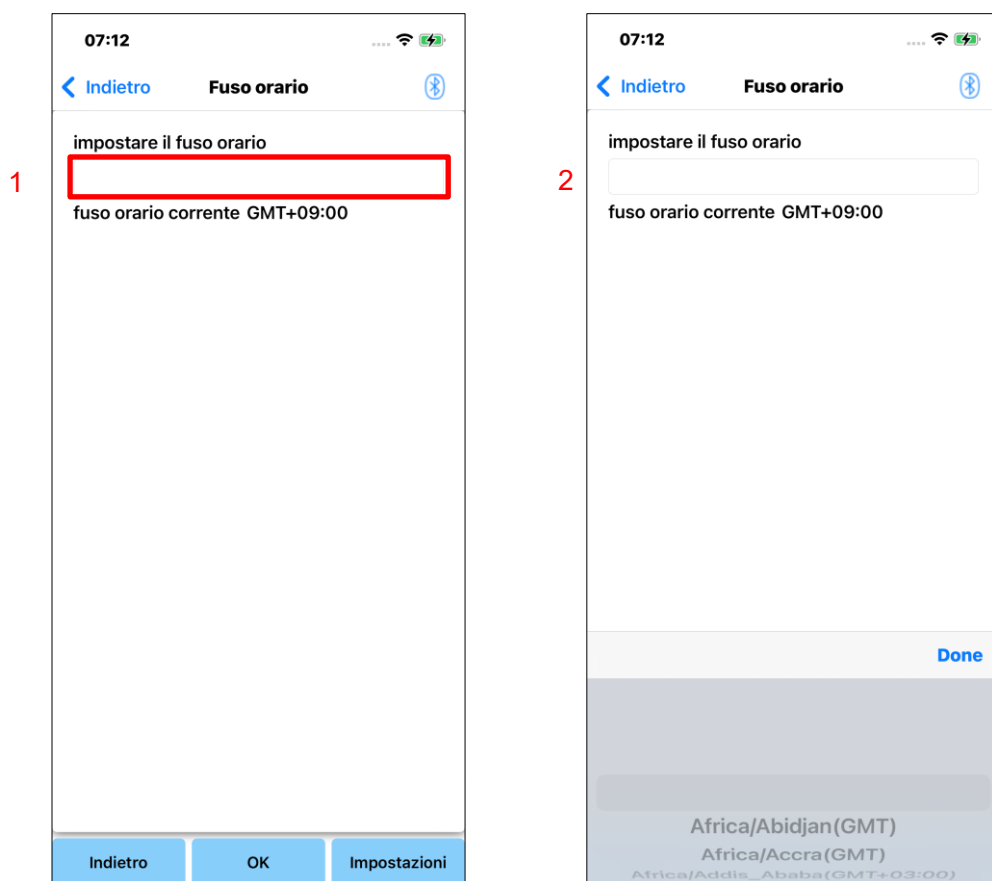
1

07:12

Indietro Fuso orario

impostare il fuso orario

fuso orario corrente GMT+09:00

Indietro OK Impostazioni

2

07:12

Indietro Fuso orario

impostare il fuso orario

fuso orario corrente GMT+09:00

Done

Africa/Abidjan(GMT)
Africa/Accra(GMT)
Africa/Addis_Ababa(GMT+03:00)